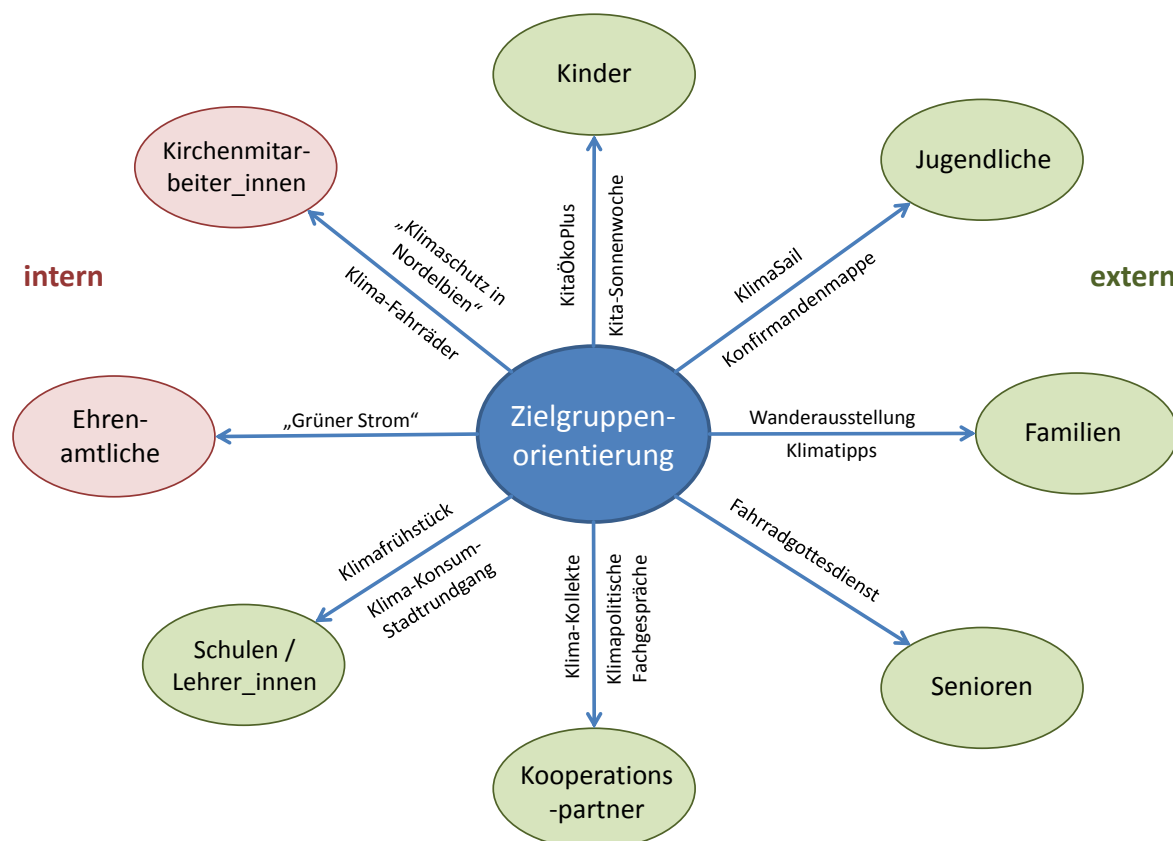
Kinder

Kirchenmitarbeiter_innen

Jugendliche

intern

extern

„Klimaschutz in Nordelbien“

Klima-Fahrräder

KitaÖkoPlus

Kita-Sonnenwoche

KlimaSail

Konfirmandenmappe

Ehrenamtliche

„Grüner Strom“

Zielgruppenorientierung

Wanderausstellung

Klimatipps

Familien

Klimafrühstück

Klima-Konsum-Stadtrundgang

Klima-Kollekte

Klimapolitische Fachgespräche

Fahrradgottesdienst

Schulen / Lehrer_innen

Senioren

Kooperations-partner